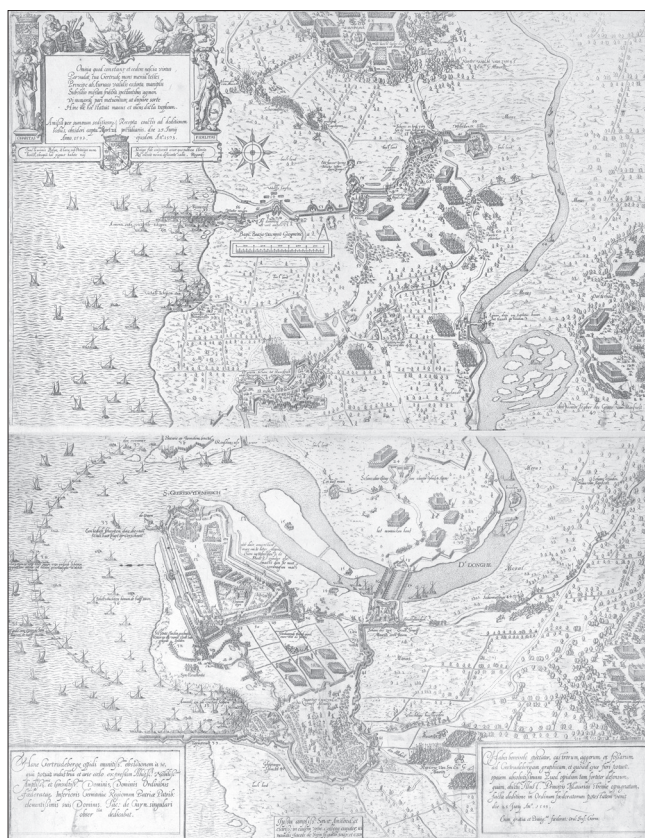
Omnia quod constant et eidem usque ruinae
Pervadat, hoc Gertrude, mare mortale tellus
Terrasque ad barbaras vidisti vicinas, muratos
Sedibus instans fidelis perpetuitas agmen
Ut nusquam, pace mutuatum, at semper certe
Nunc tibi sit Batavi manus et altera belli tenebrum.

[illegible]

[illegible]

Hanc Gertrudenbergae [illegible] obsidionem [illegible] Illustrissimo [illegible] Domino Domino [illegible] dedicabat.

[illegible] Mauritio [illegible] die 25 Junij anno 1593

S. GEERTRUYDENBERGH

D. DONGHE

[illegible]